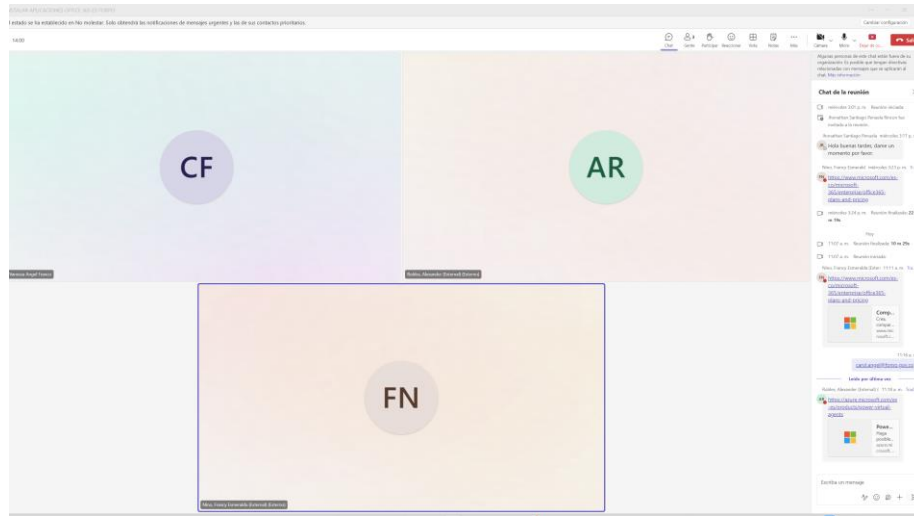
INSTALAR APLICACIONES OFFICE, AJUSTE TIEMPO

l estado se ha establecido en No molestar. Solo obtendrá las notificaciones de mensajes urgentes y las de sus contactos prioritarios.

Cambiar configuración

54:00

Chat Gente Participar Reacciones Vista Notas Más Cámara Micro Dejar de p... Sal

Algunas personas de este chat están fuera de su organización. Es posible que tengan directivas relacionadas con mensajes que se aplicarán al chat. Más información

Chat de la reunión

miércoles 3:01 p. m. Reunión iniciada

Jhonathan Santiago Peralta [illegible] ha invitado a la reunión.

Jhonathan Santiago Peralta miércoles 3:11 p. m.

Hola buenas tardes, dame un momento por favor.

Nino, Fanny Esmeralda miércoles 3:21 p. m.

https://www.microsoft.com/es-co/microsoft-365/enterprise/office365-plans-and-pricing

miércoles 3:24 p. m. Reunión finalizada: 23 m 19s

Hoy

11:07 a. m. Reunión finalizada: 10 m 29s

11:07 a. m. Reunión iniciada

Nino, Fanny Esmeralda (Exter 11:11 a. m.

https://www.microsoft.com/es-co/microsoft-365/enterprise/office365-plans-and-pricing

Comp... Crea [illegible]

11:16 a. m.

carol.angel@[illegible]

Leído por última vez

Robles, Alexander (External) 11:18 a. m.

https://azure.microsoft.com/es-es/products/power-virtual-agents

Powe... Haga posible... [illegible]

CF

AR

FN

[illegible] Angel Franco

Robles, Alexander (External) (External)

Nino, Fanny Esmeralda (External) (External)

Escribe un mensaje